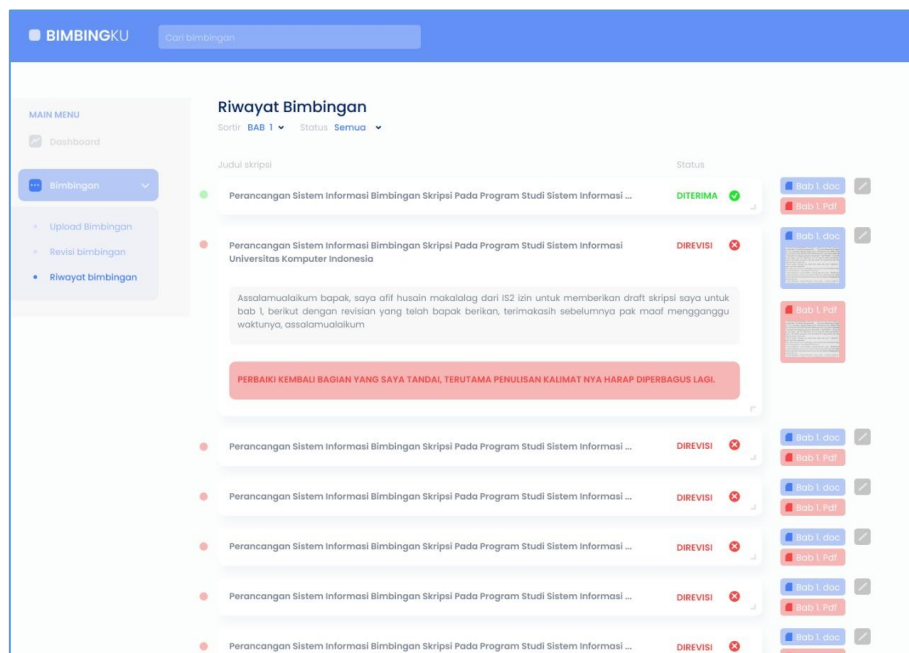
BIMBINGKU

Cari bimbingan

MAIN MENU

Dashboard

Bimbingan

Upload Bimbingan

Revisi bimbingan

Riwayat bimbingan

Riwayat Bimbingan

Sortir BAB 1 Status Semua

Judul skripsi

Status

Perancangan Sistem Informasi Bimbingan Skripsi Pada Program Studi Sistem Informasi ... DITERIMA

Bab 1. doc
Bab 1. Pdf

Perancangan Sistem Informasi Bimbingan Skripsi Pada Program Studi Sistem Informasi Universitas Komputer Indonesia DIREVISI

Bab 1. doc

Bab 1. Pdf

Assalamualaikum bapak, saya afif husain makalalag dari IS2 izin untuk memberikan draft skripsi saya untuk bab 1, berikut dengan revisian yang telah bapak berikan, terimakasih sebelumnya pak maaf mengganggu waktunya, assalamualaikum

PERBAIKI KEMBALI BAGIAN YANG SAYA TANDAI, TERUTAMA PENULISAN KALIMAT NYA HARAP DIPERBAGUS LAGI.

Perancangan Sistem Informasi Bimbingan Skripsi Pada Program Studi Sistem Informasi ... DIREVISI

Bab 1. doc
Bab 1. Pdf

Perancangan Sistem Informasi Bimbingan Skripsi Pada Program Studi Sistem Informasi ... DIREVISI

Bab 1. doc
Bab 1. Pdf

Perancangan Sistem Informasi Bimbingan Skripsi Pada Program Studi Sistem Informasi ... DIREVISI

Bab 1. doc
Bab 1. Pdf

Perancangan Sistem Informasi Bimbingan Skripsi Pada Program Studi Sistem Informasi ... DIREVISI

Bab 1. doc
Bab 1. Pdf

Perancangan Sistem Informasi Bimbingan Skripsi Pada Program Studi Sistem Informasi ... DIREVISI

Bab 1. doc